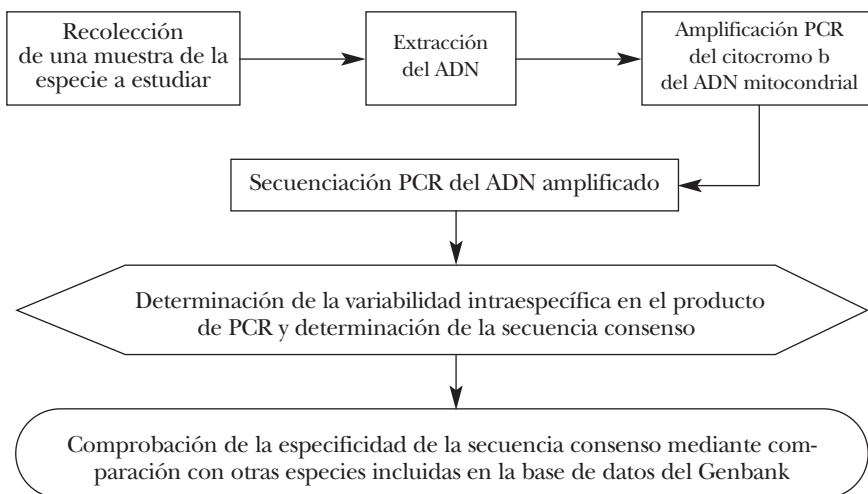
Recolección de una muestra de la especie a estudiar

Extracción del ADN

Amplificación PCR del citocromo b del ADN mitocondrial

Secuenciación PCR del ADN amplificado

Determinación de la variabilidad intraespecífica en el producto de PCR y determinación de la secuencia consenso

Comprobación de la especificidad de la secuencia consenso mediante comparación con otras especies incluidas en la base de datos del Genbank